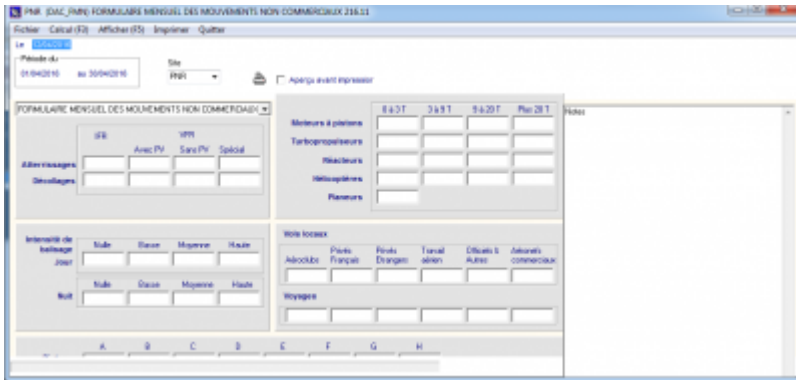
PNR (DAC_PMN) FORMULAIRE MENSUEL DES MOUVEMENTS NON COMMERCIAUX 216.11

Fichier Calcul (F3) Afficher (F5) Imprimer Quitter

Le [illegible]

Période du
01/04/2016 au 30/04/2016

Site
PNR

Aperçu avant impression

FORMULAIRE MENSUEL DES MOUVEMENTS NON COMMERCIAUX

IFR
VFR
Avec PV
Sans PV
Spécial
Atterrissages
Décollages

0 à 5 T
5 à 9 T
9 à 20 T
Plus 20 T
Moteurs à pistons
Turbopropulseurs
Réacteurs
Hélicoptères
Planeurs

Notes

Intensité de balisage
Jour
Nulle
Basse
Moyenne
Haute
Nuit
Nulle
Basse
Moyenne
Haute

Vols locaux
Aéroclubs
Privés Français
Privés Etrangers
Travail aérien
Officiels & Autres
Aéronefs commerciaux
Voyages

A
B
C
D
E
F
G
H